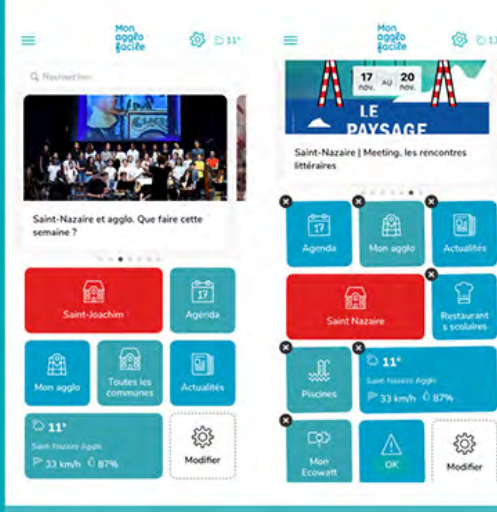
Mon agglo facile

11°

Rechercher

Saint-Nazaire et agglo. Que faire cette semaine ?

Saint-Joachim

17

Agenda

Mon agglo

Toutes les communes

Actualités

11°

Saint-Nazaire Agglo

33 km/h 87%

Modifier

Mon agglo facile

11

17 nov. AU 20 nov.

LE PAYSAGE

Saint-Nazaire | Meeting, les rencontres littéraires

17

Agenda

Mon agglo

Actualités

Saint Nazaire

Restaurant scolaires

Piscines

11°

Saint-Nazaire Agglo

33 km/h 87%

Mon Ecowatt

OK

Modifier